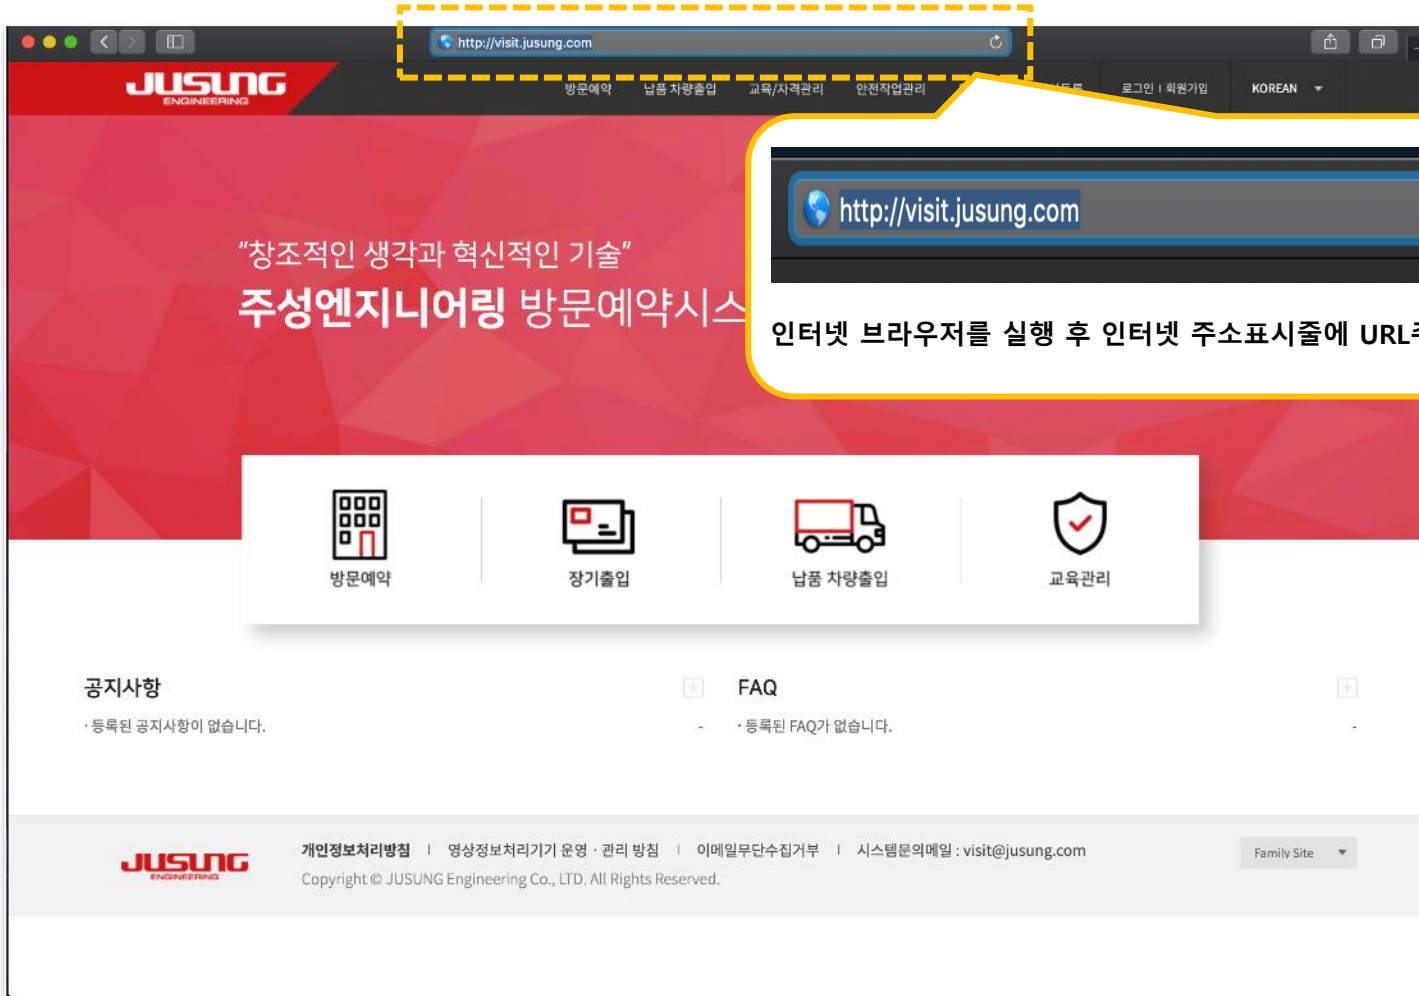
http://visit.jusung.com

JUSUNG ENGINEERING

방문예약 납품 차량출입 교육/자격관리 안전작업관리 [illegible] 로그인 | 회원가입 KOREAN

http://visit.jusung.com

인터넷 브라우저를 실행 후 인터넷 주소표시줄에 URL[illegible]

"창조적인 생각과 혁신적인 기술"

주성엔지니어링 방문예약시스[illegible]

방문예약

장기출입

납품 차량출입

교육관리

공지사항

· 등록된 공지사항이 없습니다.

FAQ

· 등록된 FAQ가 없습니다.

JUSUNG ENGINEERING

개인정보처리방침 | 영상정보처리기기 운영 · 관리 방침 | 이메일무단수집거부 | 시스템문의메일 : visit@jusung.com

Copyright © JUSUNG Engineering Co., LTD. All Rights Reserved.

Family Site